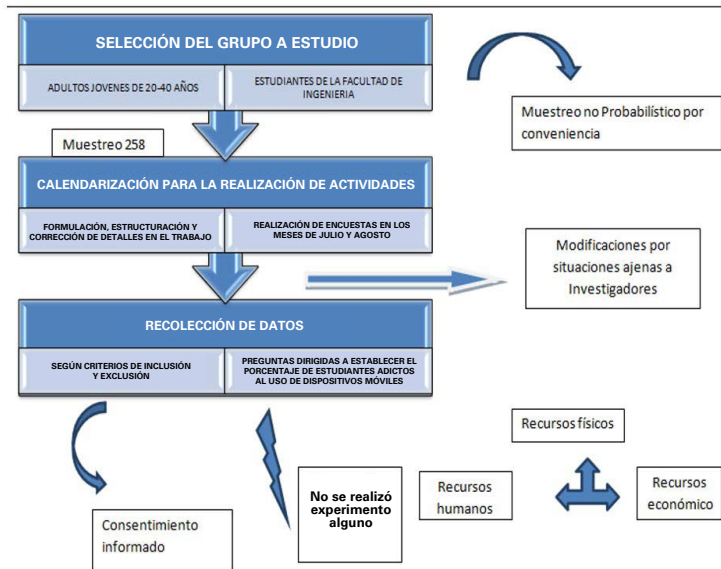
SELECCIÓN DEL GRUPO A ESTUDIO

ADULTOS JOVENES DE 20-40 AÑOS

ESTUDIANTES DE LA FACULTAD DE INGENIERIA

Muestreo no Probabilístico por conveniencia

Muestreo 258

CALENDARIZACIÓN PARA LA REALIZACIÓN DE ACTIVIDADES

FORMULACIÓN, ESTRUCTURACIÓN Y CORRECCIÓN DE DETALLES EN EL TRABAJO

REALIZACIÓN DE ENCUESTAS EN LOS MESES DE JULIO Y AGOSTO

Modificaciones por situaciones ajenas a Investigadores

RECOLECCIÓN DE DATOS

SEGÚN CRITERIOS DE INCLUSIÓN Y EXCLUSIÓN

PREGUNTAS DIRIGIDAS A ESTABLECER EL PORCENTAJE DE ESTUDIANTES ADICTOS AL USO DE DISPOSITIVOS MÓVILES

Recursos físicos

No se realizó experimento alguno

Recursos humanos

Recursos económico

Consentimiento informado